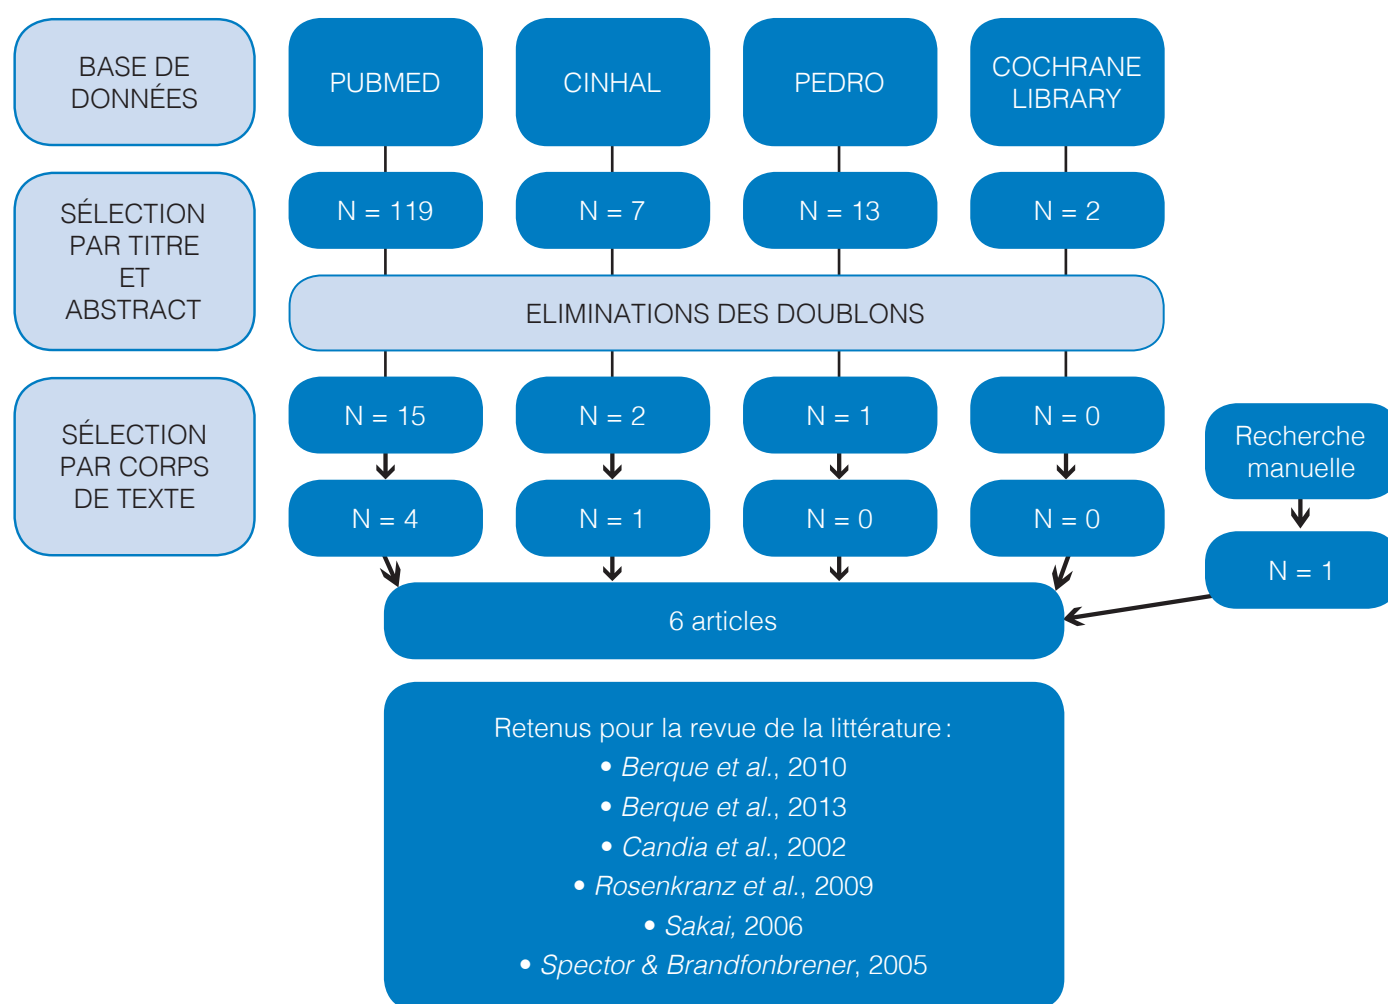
BASE DE DONNÉES

PUBMED

CINHAL

PEDRO

COCHRANE LIBRARY

SÉLECTION PAR TITRE ET ABSTRACT

N = 119

N = 7

N = 13

N = 2

ELIMINATIONS DES DOUBLONS

SÉLECTION PAR CORPS DE TEXTE

N = 15

N = 2

N = 1

N = 0

Recherche manuelle

N = 4

N = 1

N = 0

N = 0

N = 1

6 articles

Retenus pour la revue de la littérature :
• Berque et al., 2010
• Berque et al., 2013
• Candia et al., 2002
• Rosenkranz et al., 2009
• Sakai, 2006
• Spector & Brandfonbrener, 2005